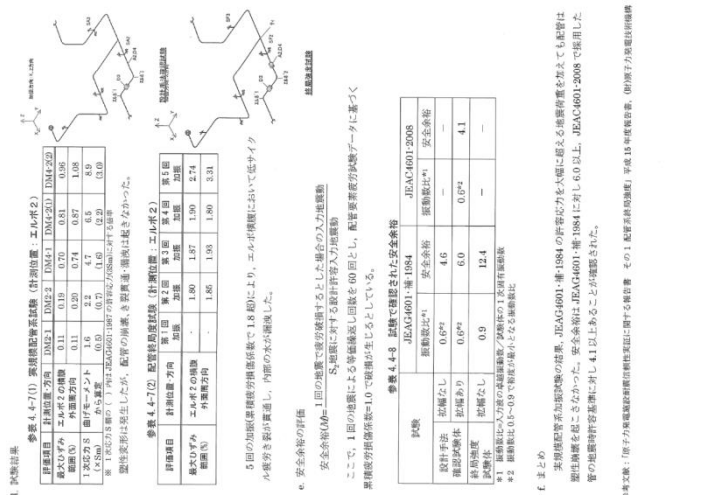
d. 試験結果

参表 4.4-7(1) 実規模配管系試験（計測位置：エルボ2）

| 評価項目 | 計測位置・方向 | DM2-1 | DM2-2 | DM4-1 | DM4-2(1) | DM4-2(2) |
|---|---|---|---|---|---|---|
| 最大ひずみ範囲(%) | エルボ2の横腹 外面周方向 | 0.11 | 0.19 | 0.70 | 0.81 | 0.96 |
| | | 0.11 | 0.20 | 0.74 | 0.87 | 1.08 |
| 1次応力 S (Sm比) | 曲げモーメントから算出 | 1.6 (2.1) | 2.2 (2.9) | 4.7 (6.1) | 6.5 (8.4) | 8.9 (13.0) |

※ 1次応力 S 欄の（ ）内は JEAG4601-1987 の許容応力(3Sm)に対する値

塑性変形は発生したが、配管の崩壊、き裂貫通・損傷は起きなかった。

参表 4.4-7(2) 配管終局強度試験（計測位置：エルボ2）

| 評価項目 | 計測位置・方向 | 第1回加振 | 第2回加振 | 第3回加振 | 第4回加振 | 第5回加振 |
|---|---|---|---|---|---|---|
| 最大ひずみ範囲(%) | エルボ2の横腹 外面周方向 | - | 1.80 | 1.87 | 1.90 | 2.74 |
| | | - | 1.85 | 1.93 | 1.80 | 3.31 |

5回の加振(累積疲労損傷係数で 1.8 程度)により、エルボ横腹において低サイクル疲労き裂が貫通し、内部の水が漏洩した。

e. 安全余裕の評価

安全余裕(Af)=$\frac{1回の地震で疲労破損すると想定した場合の入力地震動}{S_2地震に対する設計許容入力地震動}$

ここで、1回の地震による等価繰返し回数を 60 回とし、配管要素疲労試験データに基づく累積疲労損傷係数=1.0 で破損が生じるとしている。

参表 4.4-8 試験で確認された安全余裕

| 試験 | | JEAG4601・補-1984 振動数比$^{*1}$ | JEAG4601・補-1984 安全余裕 | JEAC4601-2008 振動数比$^{*1}$ | JEAC4601-2008 安全余裕 |
|---|---|---|---|---|---|
| 設計手法確認試験体 | 拡幅なし | $0.6^{*2}$ | 4.6 | - | - |
| | 拡幅あり | $0.6^{*2}$ | 6.0 | $0.6^{*2}$ | 4.1 |
| 終局強度試験体 | 拡幅なし | 0.9 | 12.4 | - | - |

*1 振動数比=入力波の卓越振動数／試験体の1次固有振動数
*2 振動数比 0.5～0.9 で裕度が最小となる振動数比

f. まとめ

実規模配管系加振試験の結果、JEAG4601・補-1984 の許容応力を大幅に超える地震荷重を加えても配管は塑性崩壊を起こさなかった。安全余裕は JEAG4601・補-1984 に対し 6.0 以上、JEAC4601-2008 で採用した管の地震時許容基準に対し 4.1 以上あることが確認された。

出典文献：「原子力発電施設耐震信頼性実証に関する報告書 その1 配管系終局強度」平成 15 年度報告書、(財)原子力発電技術機構

設計手法確認試験体

終局強度試験体

拡幅なし試験体

加振方向 X,Y,Z